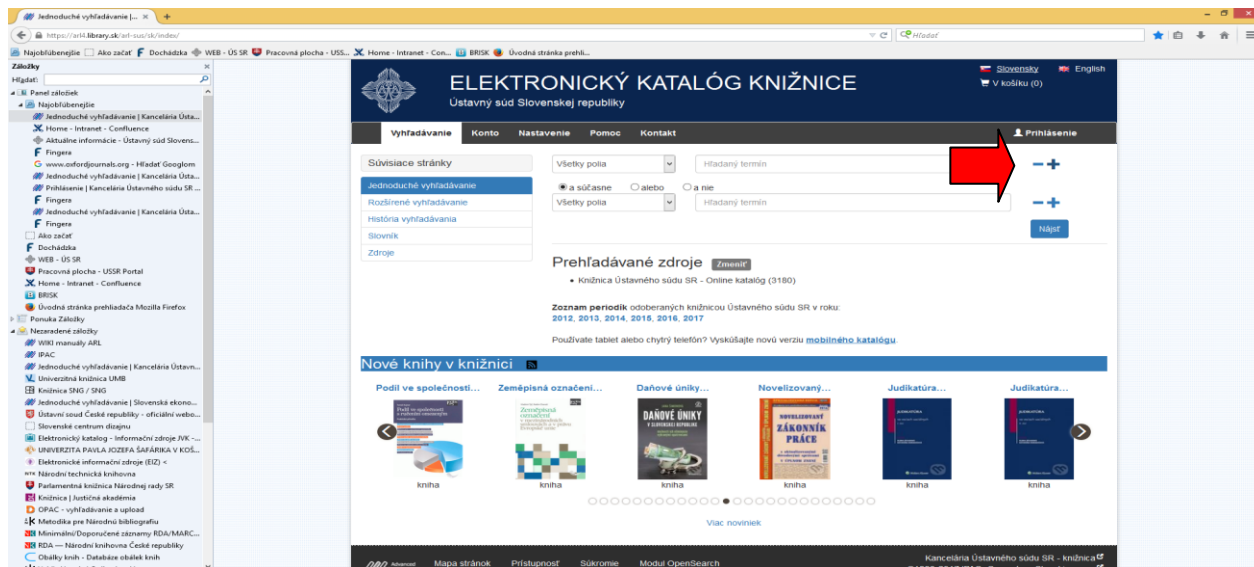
Jednoduché vyhľadávanie | ... ×

https://arl4.library.sk/arl-sus/sk/index/

Hľadať

Najobľúbenejšie Ako začať Dochádzka WEB - ÚS SR Pracovná plocha - USS... Home - Intranet - Con... BRISK Úvodná stránka prehli...

Záložky
Hľadať:
Panel záložiek
Najobľúbenejšie
Jednoduché vyhľadávanie | Kancelária Ústa...
Home - Intranet - Confluence
Aktuálne informácie - Ústavný súd Slovens...
Fingera
www.oxfordjournals.org - Hľadať Googlom
Jednoduché vyhľadávanie | Kancelária Ústa...
Prihlásenie | Kancelária Ústavného súdu SR ...
Fingera
Jednoduché vyhľadávanie | Kancelária Ústa...
Fingera
Ako začať
Dochádzka
WEB - ÚS SR
Pracovná plocha - USSR Portal
Home - Intranet - Confluence
BRISK
Úvodná stránka prehliadača Mozilla Firefox
Ponuka Záložky
Nezaradené záložky
WIKI manuály ARL
IPAC
Jednoduché vyhľadávanie | Kancelária Ústavn...
Univerzitná knižnica UMB
Knižnica SNG / SNG
Jednoduché vyhľadávanie | Slovenská ekono...
Ústavní soud České republiky - oficiální webo...
Slovenské centrum dizajnu
Elektronický katalog - Informační zdroje JVK -...
UNIVERZITA PAVLA JOZEFA ŠAFÁRIKA V KOŠ...
Elektronické informační zdroje (EIZ) <
Národní technická knihovna
Parlamentná knižnica Národnej rady SR
Knižnica | Justičná akadémia
OPAC - vyhľadávanie a upload
Metodika pre Národnú bibliografiu
Minimální/Doporučené záznamy RDA/MARC...
RDA — Národní knihovna České republiky
Obálky knih - Databáze obálek knih

ELEKTRONICKÝ KATALÓG KNIŽNICE
Ústavný súd Slovenskej republiky

Slovensky English
V košíku (0)

Vyhľadávanie Konto Nastavenie Pomoc Kontakt Prihlásenie

Súvisiace stránky
Jednoduché vyhľadávanie
Rozšírené vyhľadávanie
História vyhľadávania
Slovník
Zdroje

Všetky polia Hľadaný termín
a súčasne alebo a nie
Všetky polia Hľadaný termín
Nájsť

Prehľadávané zdroje Zmeniť
• Knižnica Ústavného súdu SR - Online katalóg (3180)

Zoznam periodík odoberaných knižnicou Ústavného súdu SR v roku: 2012, 2013, 2014, 2015, 2016, 2017

Používate tablet alebo chytrý telefón? Vyskúšajte novú verziu mobilného katalógu.

Nové knihy v knižnici

Podíl ve společnosti... Zeměpisná označení... Daňové úniky... Novelizovaný... Judikatúra... Judikatúra...

DAŇOVÉ ÚNIKY V SLOVENSKEJ REPUBLIKE
NOVELIZOVANÝ ZÁKONNÍK PRÁCE

kniha kniha kniha kniha kniha kniha

Viac noviniek

Advanced Mapa stránok Prístupnosť Súkromie Modul OpenSearch Kancelária Ústavného súdu SR - knižnica